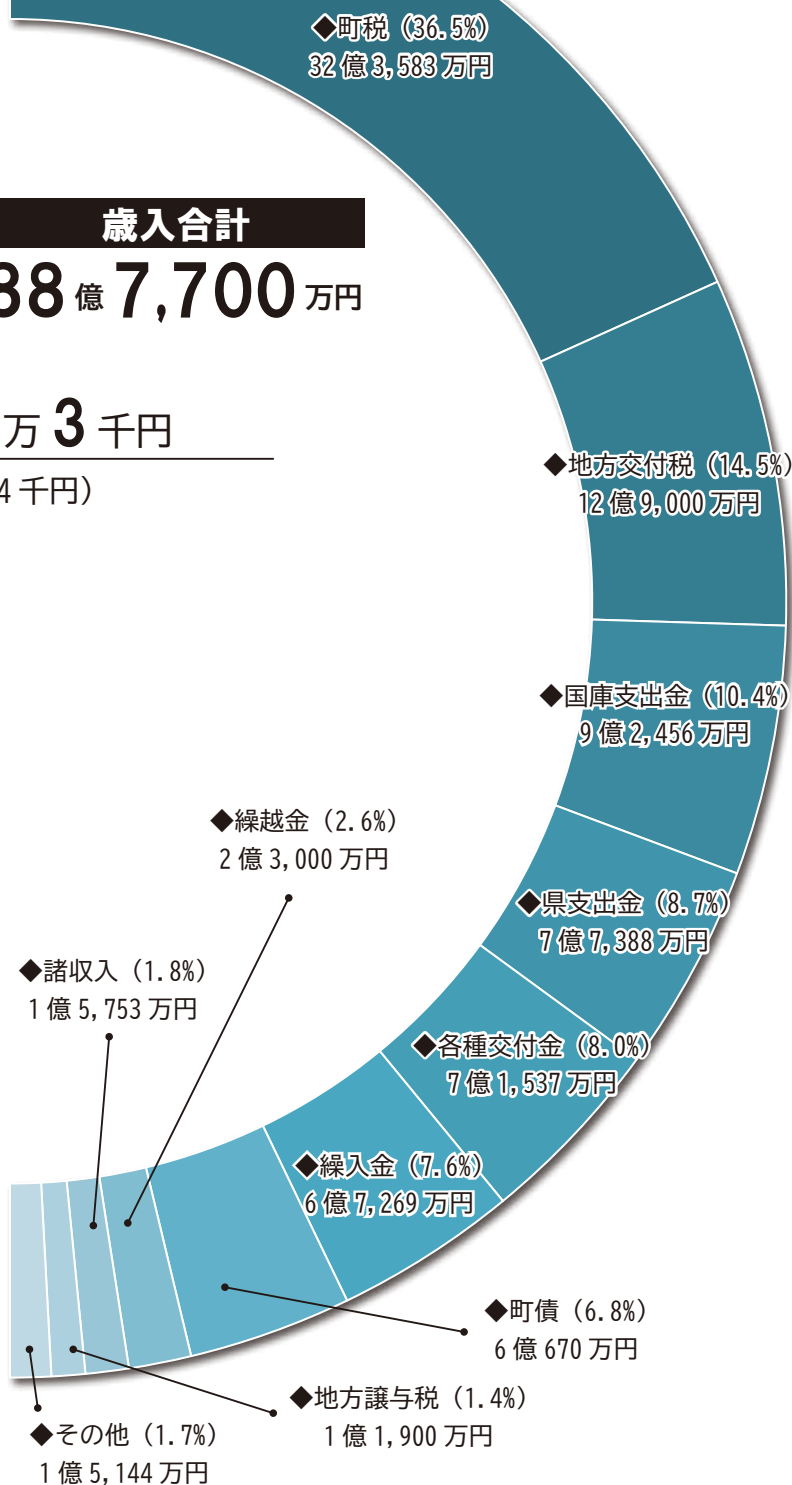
◆町税（36.5%）
32 億 3,583 万円

歳入合計

88 億 7,700 万円

万 3 千円

4 千円）

◆地方交付税（14.5%）
12 億 9,000 万円

◆国庫支出金（10.4%）
9 億 2,456 万円

◆繰越金（2.6%）
2 億 3,000 万円

◆県支出金（8.7%）
7 億 7,388 万円

◆諸収入（1.8%）
1 億 5,753 万円

◆各種交付金（8.0%）
7 億 1,537 万円

◆繰入金（7.6%）
6 億 7,269 万円

◆町債（6.8%）
6 億 670 万円

◆地方譲与税（1.4%）
1 億 1,900 万円

◆その他（1.7%）
1 億 5,144 万円